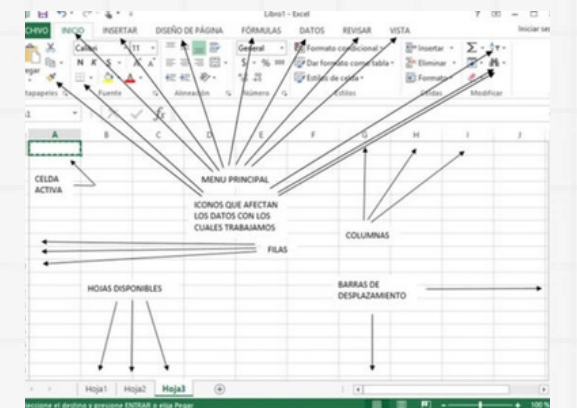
Libro1 - Excel

CHIVO INICIO INSERTAR DISEÑO DE PÁGINA FÓRMULAS DATOS REVISAR VISTA Iniciar se

Calibri 11 General Formato condicional Insertar
N K S Dar formato como tabla Eliminar
egar Estilos de celda Formato
tapapeles Fuente Alineación Número Estilos Celdas Modificar

A B C D E F G H I J

CELDA ACTIVA

MENU PRINCIPAL

ICONOS QUE AFECTAN LOS DATOS CON LOS CUALES TRABAJAMOS

COLUMNAS

FILAS

HOJAS DISPONIBLES

BARRAS DE DESPLAZAMIENTO

Hoja1 Hoja2 Hoja3

eccione el destino y presione ENTRAR o elija Pegar 100 %